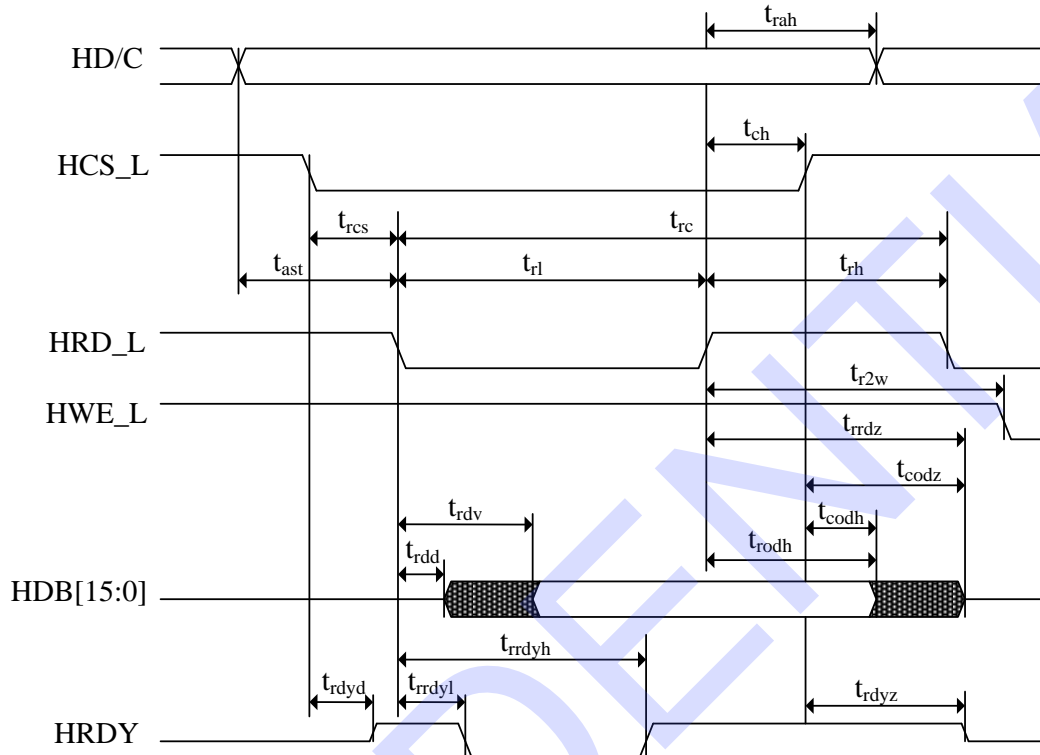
HD/C

$t_{rah}$

HCS_L

$t_{ch}$

$t_{rcs}$

$t_{rc}$

$t_{ast}$

$t_{rl}$

$t_{rh}$

HRD_L

$t_{r2w}$

HWE_L

$t_{rrdz}$

$t_{codz}$

$t_{rdv}$

$t_{codh}$

$t_{rdd}$

$t_{rodh}$

HDB[15:0]

$t_{rrdyh}$

$t_{rdyd}$

$t_{rrdyl}$

$t_{rdyz}$

HRDY